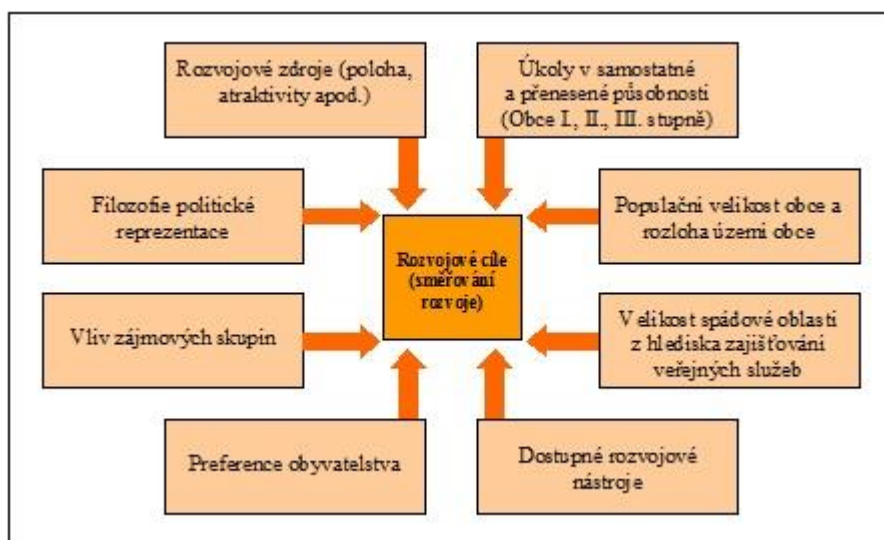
Rozvojové zdroje (poloha, atraktivity apod.)

Úkoly v samostatné a přenesené působnosti (Obce I., II., III. stupně)

Filozofie politické reprezentace

Rozvojové cíle (směřování rozvoje)

Populační velikost obce a rozloha území obce

Vliv zájmových skupin

Velikost spádové oblasti z hlediska zajišťování veřejných služeb

Preference obyvatelstva

Dostupné rozvojové nástroje